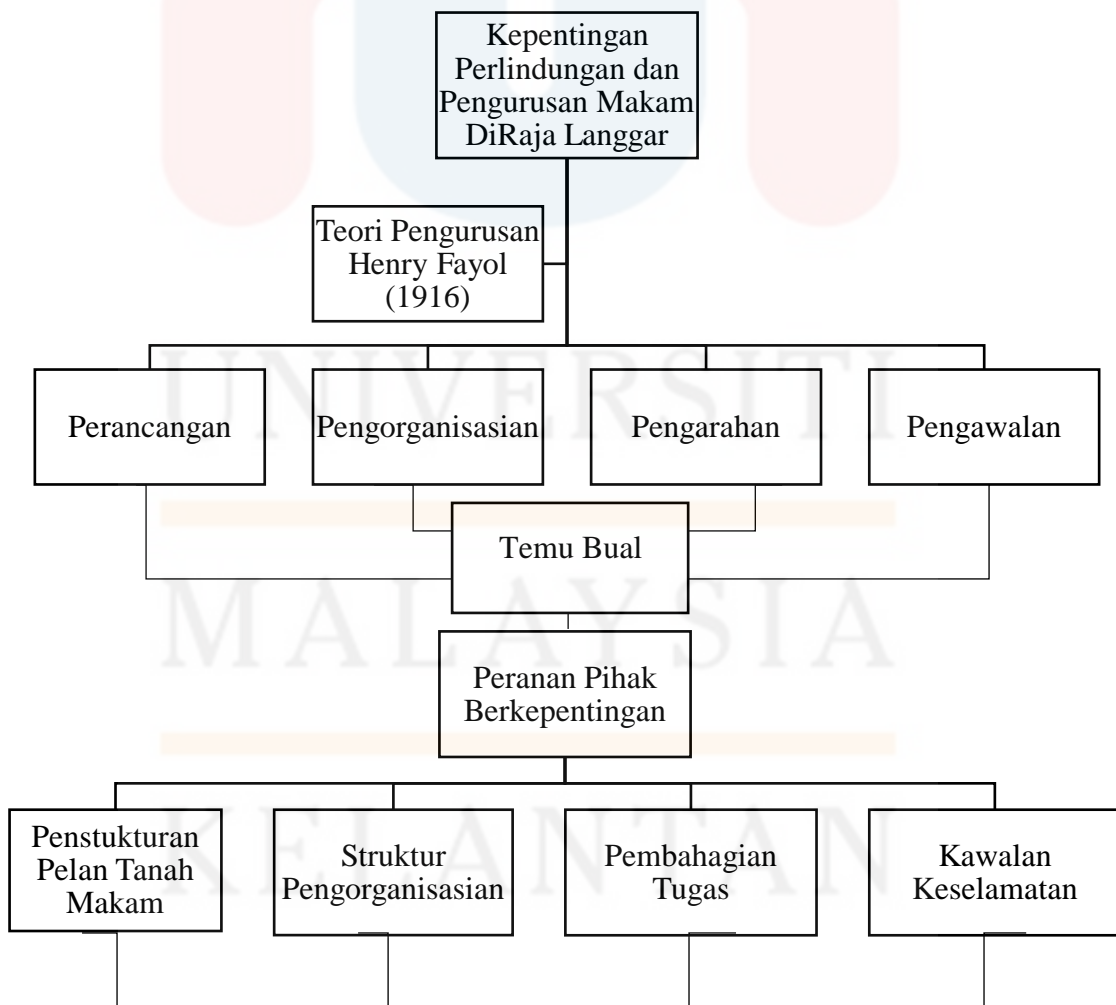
Kepentingan Perlindungan dan Pengurusan Makam DiRaja Langgar

Teori Pengurusan Henry Fayol (1916)

Perancangan

Pengorganisasian

Pengarahan

Pengawalan

Temu Bual

Peranan Pihak Berkepentingan

Penstukturan Pelan Tanah Makam

Struktur Pengorganisasian

Pembahagian Tugas

Kawalan Keselamatan

UNIVERSITI MALAYSIA KELANTAN